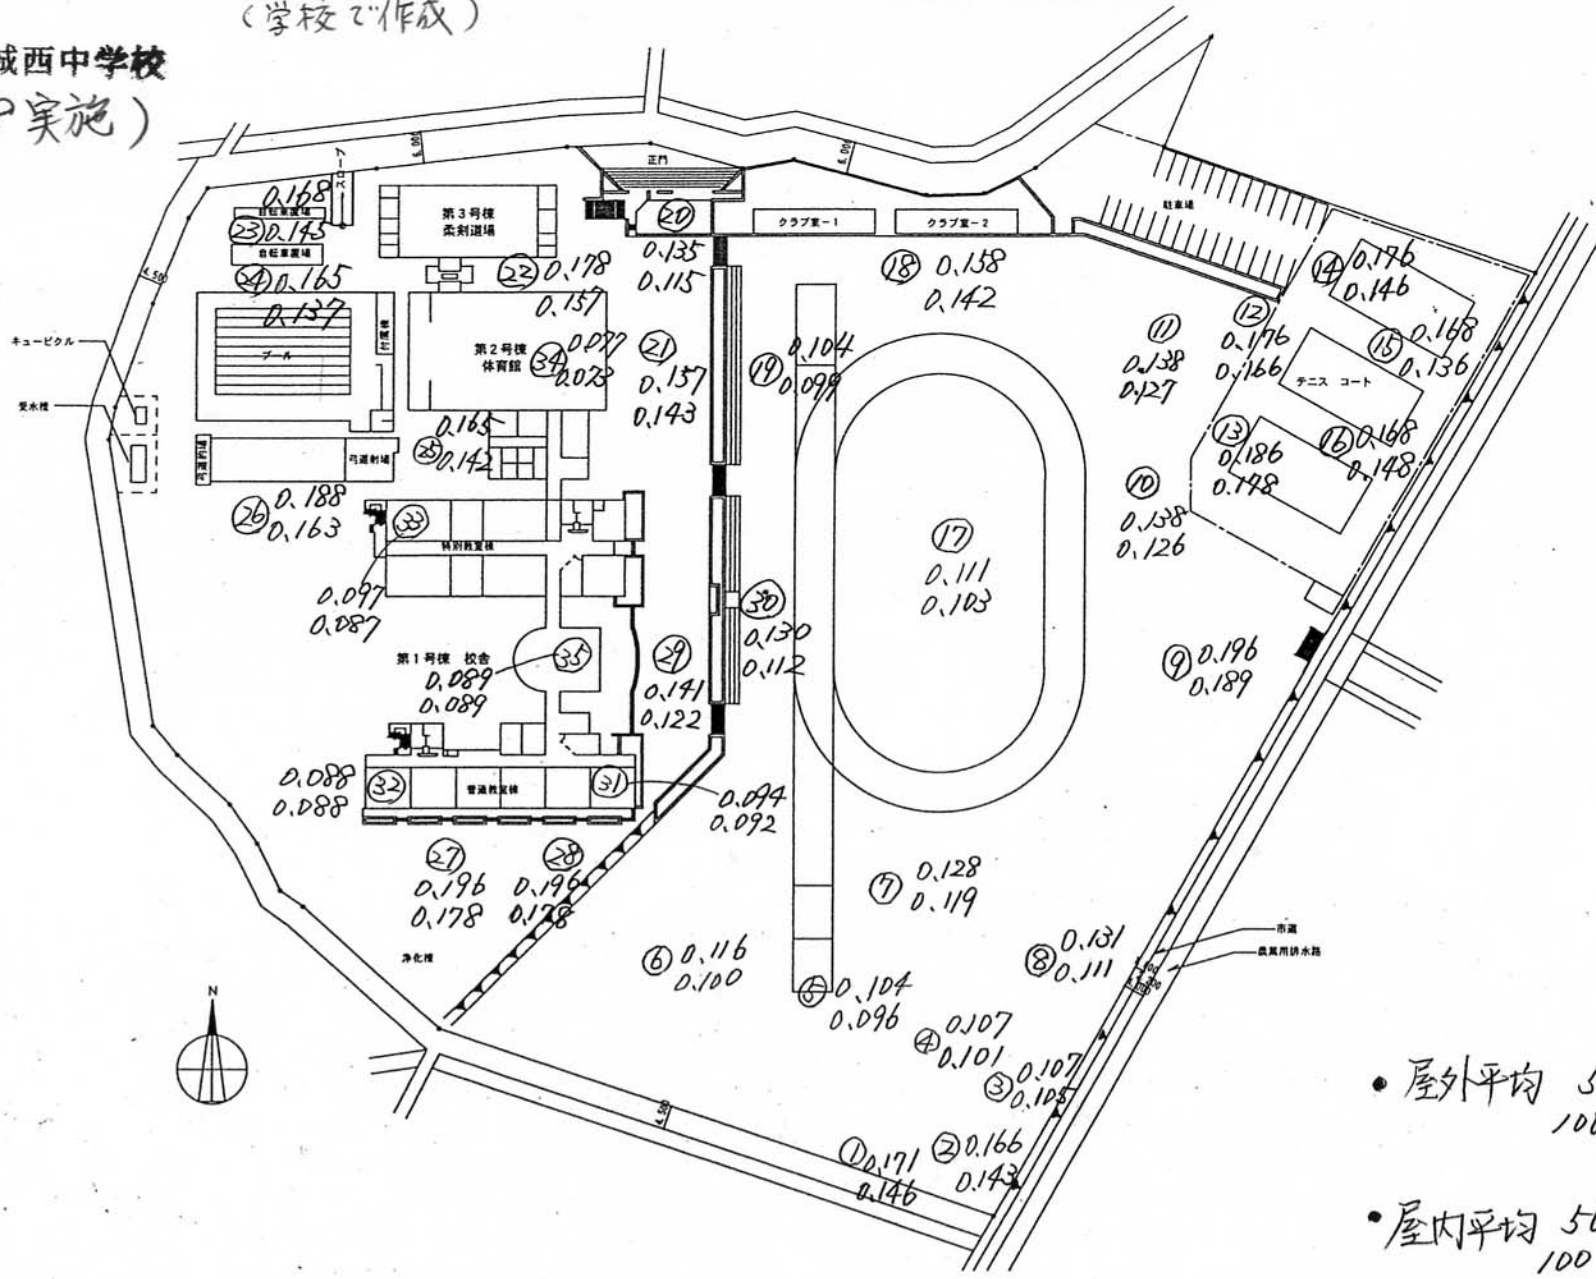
(学校で作成)
城西中学校
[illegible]実施)

6.000
6.000
4.500
4.500
スロープ
正門
クラブ室－1
クラブ室－2
駐車場
自転車置場
自転車置場
第3号棟
柔剣道場
第2号棟
体育館
プール
付属棟
キュービクル
受水槽
弓道射場
弓道的場
特別教室棟
第1号棟　校舎
普通教室棟
浄化槽
テニス　コート
市道
農業用排水路
N

23 0.168 0.145
24 0.165 0.137
22 0.178 0.157
20 0.135 0.115
18 0.158 0.142
21 0.157 0.143
34 0.077 0.073
19 0.104 0.099
25 0.165 0.142
26 0.188 0.163
33 0.097 0.087
35 0.089 0.089
30 0.130 0.112
29 0.141 0.122
32 0.088 0.088
31 0.094 0.092
27 0.196 0.178
28 0.196 0.178
17 0.111 0.103
11 0.138 0.127
12 0.176 0.166
14 0.176 0.146
15 0.168 0.136
13 0.186 0.178
16 0.168 0.148
10 0.138 0.126
9 0.196 0.189
7 0.128 0.119
8 0.131 0.111
6 0.116 0.100
5 0.104 0.096
4 0.107 0.101
3 0.107 0.105
2 0.166 0.143
1 0.171 0.146

• 屋外平均 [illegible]
100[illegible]
•屋内平均 50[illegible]
100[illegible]